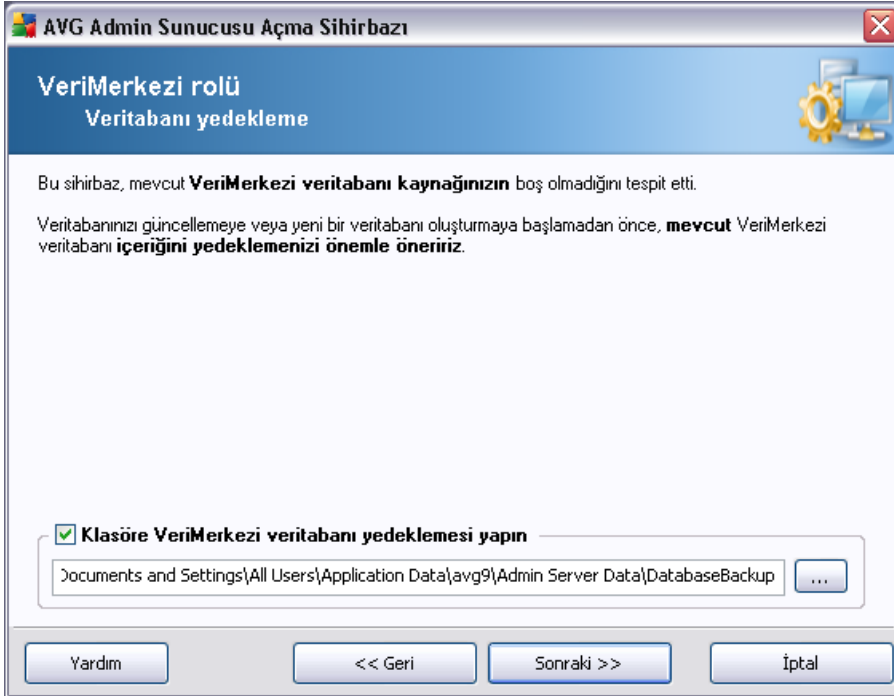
AVG Admin Sunucusu Açma Sihirbazı

VeriMerkezi rolü
Veritabanı yedekleme

Bu sihirbaz, mevcut **VeriMerkezi veritabanı kaynağınızın** boş olmadığını tespit etti.

Veritabanınızı güncellemeye veya yeni bir veritabanı oluşturmaya başlamadan önce, **mevcut** VeriMerkezi veritabanı **içeriğini yedeklemenizi önemle öneririz**.

Klasöre VeriMerkezi veritabanı yedeklemesi yapın

)ocuments and Settings\All Users\Application Data\avg9\Admin Server Data\DatabaseBackup

...

Yardım

<< Geri

Sonraki >>

İptal